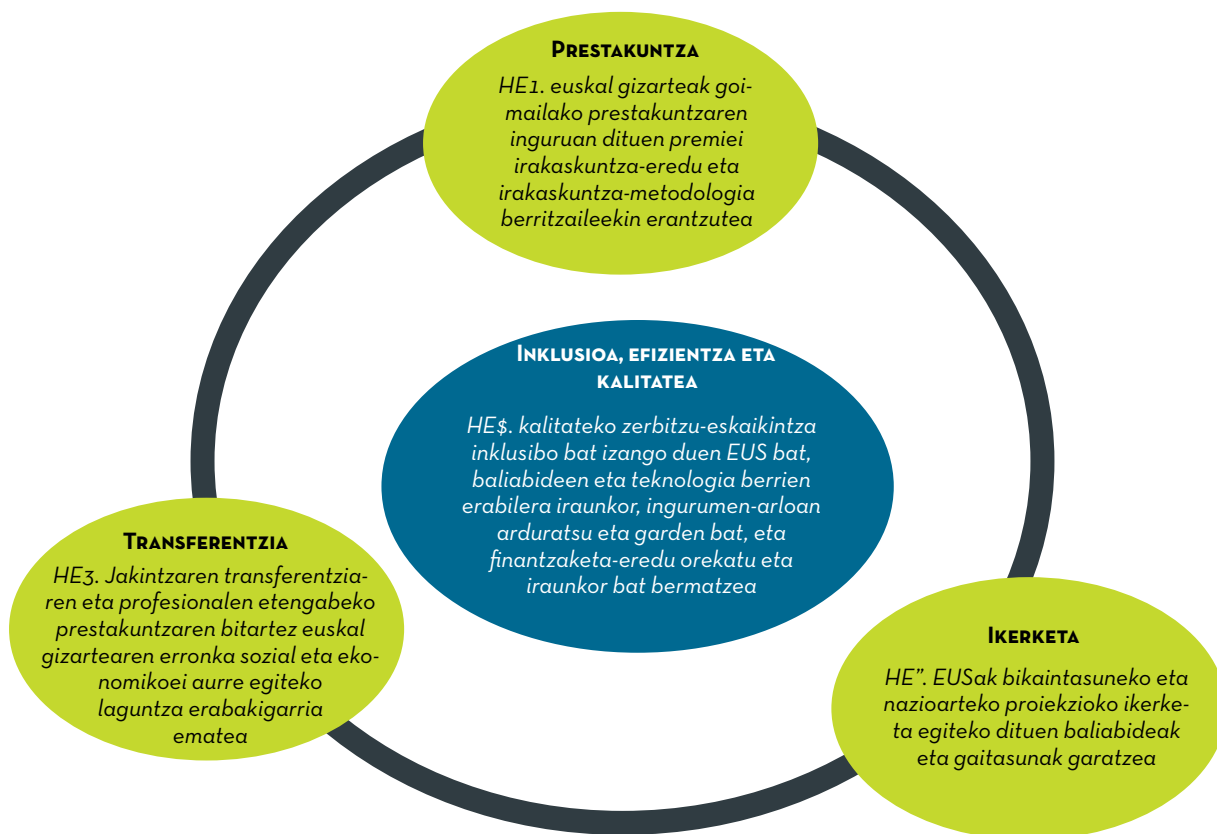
PRESTAKUNTZA

HE1. euskal gizarteak goimailako prestakuntzaren inguruan dituen premiei irakaskuntza-eredu eta irakaskuntza-metodologia berritzaileekin erantzutea

INKLUSIOA, EFIZIENTZA ETA KALITATEA

HE$. kalitateko zerbitzu-eskaikintza inklusibo bat izango duen EUS bat, baliabideen eta teknologia berrien erabilera iraunkor, ingurumen-arloan arduratsu eta garden bat, eta finantzaketa-eredu orekatu eta iraunkor bat bermatzea

TRANSFERENTZIA

HE3. Jakintzaren transferentziaren eta profesionalen etengabeko prestakuntzaren bitartez euskal gizartearen erronka sozial eta ekonomikoei aurre egiteko laguntza erabakigarria ematea

IKERKETA

HE". EUSak bikaintasuneko eta nazioarteko proiekzioko ikerketa egiteko dituen baliabideak eta gaitasunak garatzea